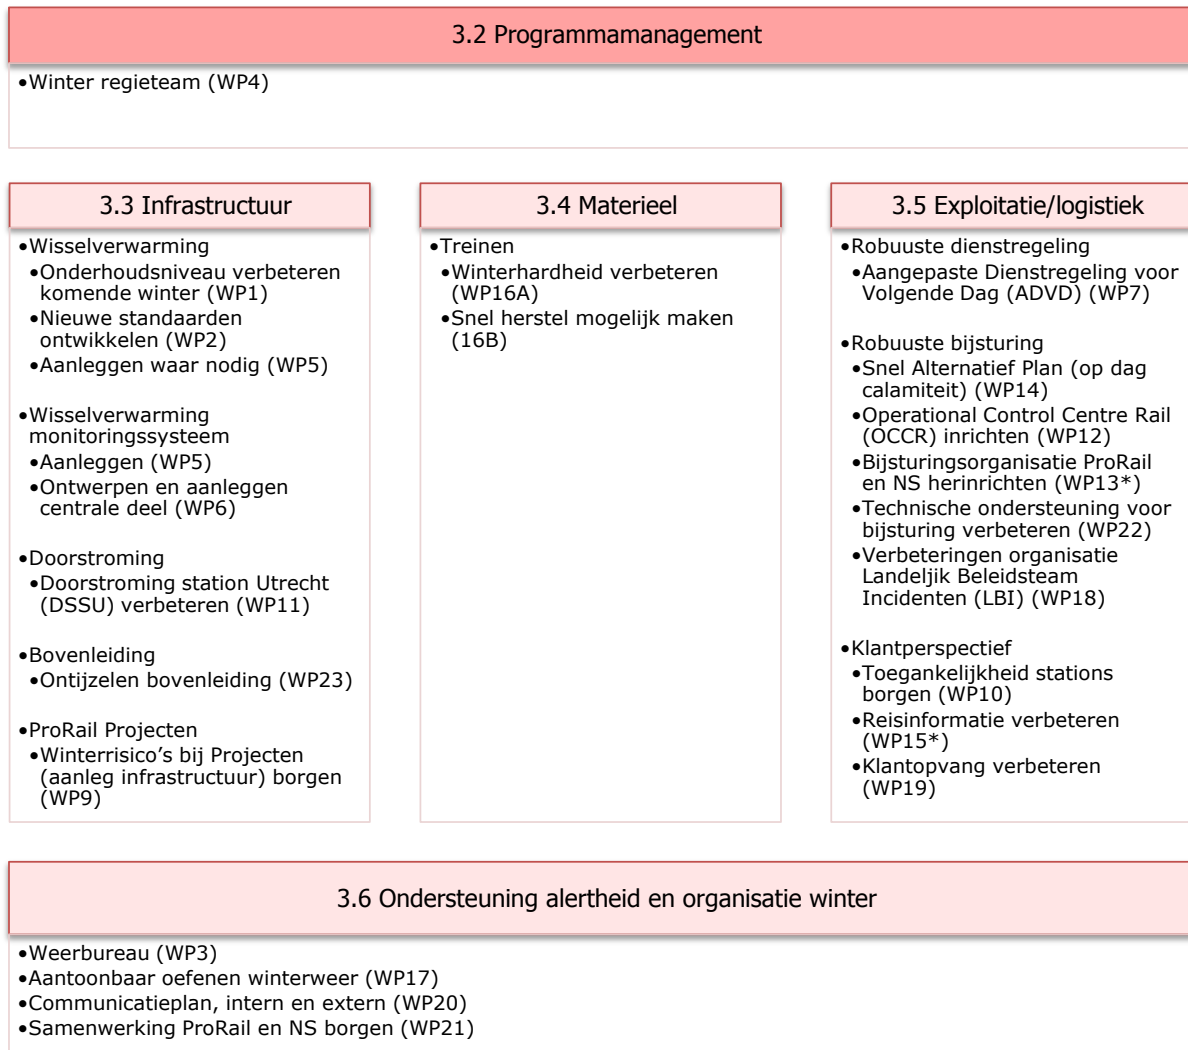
3.2 Programmamanagement

•Winter regieteam (WP4)

3.3 Infrastructuur

•Wisselverwarming
•Onderhoudsniveau verbeteren komende winter (WP1)
•Nieuwe standaarden ontwikkelen (WP2)
•Aanleggen waar nodig (WP5)

•Wisselverwarming monitoringssysteem
•Aanleggen (WP5)
•Ontwerpen en aanleggen centrale deel (WP6)

•Doorstroming
•Doorstroming station Utrecht (DSSU) verbeteren (WP11)

•Bovenleiding
•Ontijzelen bovenleiding (WP23)

•ProRail Projecten
•Winterrisico's bij Projecten (aanleg infrastructuur) borgen (WP9)

3.4 Materieel

•Treinen
•Winterhardheid verbeteren (WP16A)
•Snel herstel mogelijk maken (16B)

3.5 Exploitatie/logistiek

•Robuuste dienstregeling
•Aangepaste Dienstregeling voor Volgende Dag (ADVD) (WP7)

•Robuuste bijsturing
•Snel Alternatief Plan (op dag calamiteit) (WP14)
•Operational Control Centre Rail (OCCR) inrichten (WP12)
•Bijsturingsorganisatie ProRail en NS herinrichten (WP13*)
•Technische ondersteuning voor bijsturing verbeteren (WP22)
•Verbeteringen organisatie Landeljik Beleidsteam Incidenten (LBI) (WP18)

•Klantperspectief
•Toegankelijkheid stations borgen (WP10)
•Reisinformatie verbeteren (WP15*)
•Klantopvang verbeteren (WP19)

3.6 Ondersteuning alertheid en organisatie winter

•Weerbureau (WP3)
•Aantoonbaar oefenen winterweer (WP17)
•Communicatieplan, intern en extern (WP20)
•Samenwerking ProRail en NS borgen (WP21)